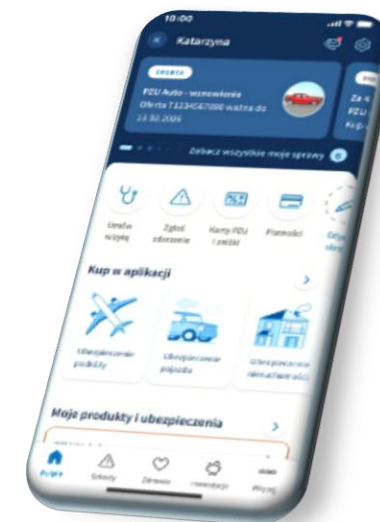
10:00

Katarzyna

OFERTA

PZU Auto - wznowienie

Oferta T1234567890 ważna do 13.02.2026

Za 4

Zobacz wszystkie moje sprawy

Umów wizytę

Zgłoś zdarzenie

Karty PZU i zniżki

Płatności

Kup w aplikacji

Ubezpieczenie podróży

Ubezpieczenie pojazdu

Ubezpieczenie mieszkania

Moje produkty i ubezpieczenia

Start

Szkody

Zdrowie

Inwestycje

Więcej